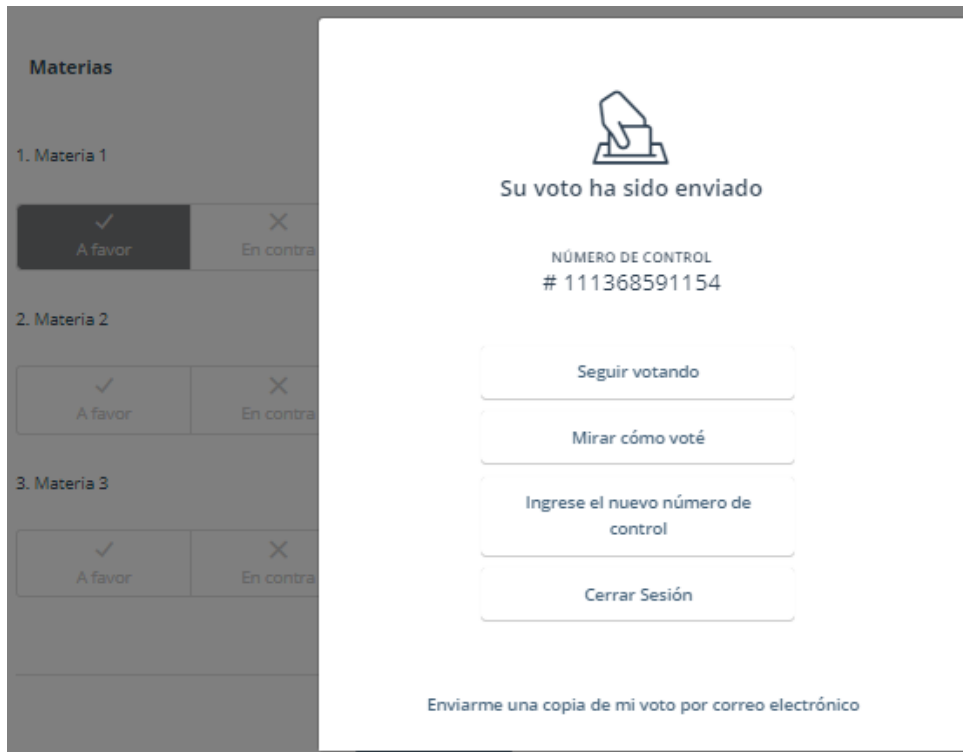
Materias

1. Materia 1

✓ A favor

✕ En contra

2. Materia 2

✓ A favor

✕ En contra

3. Materia 3

✓ A favor

✕ En contra

Su voto ha sido enviado

NÚMERO DE CONTROL
# 111368591154

Seguir votando

Mirar cómo voté

Ingrese el nuevo número de control

Cerrar Sesión

Enviarme una copia de mi voto por correo electrónico